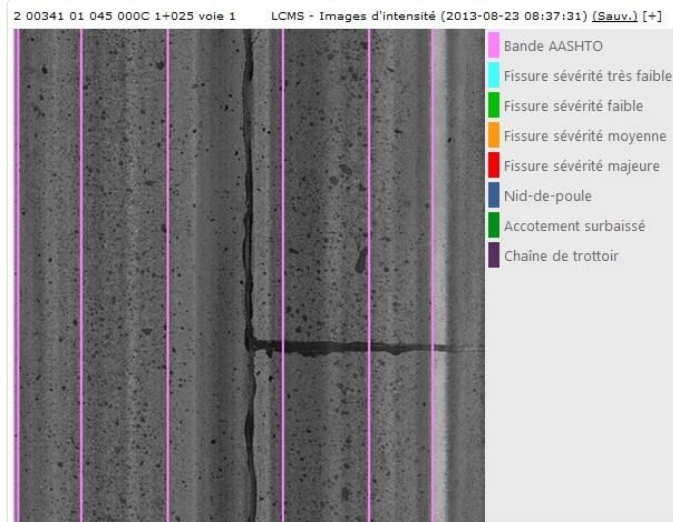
2 00341 01 045 000C 1+025 voie 1 LCMS - Images d'intensité (2013-08-23 08:37:31) (Sauv.) [+]

Bande AASHTO
Fissure sévérité très faible
Fissure sévérité faible
Fissure sévérité moyenne
Fissure sévérité majeure
Nid-de-poule
Accotement surbaissé
Chaîne de trottoir